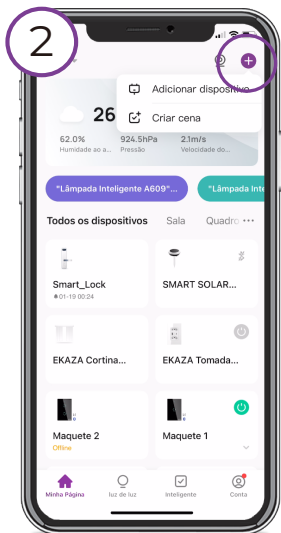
2

Adicionar dispositivo

Criar cena

26

62.0%
Humidade ao a...

924.5hPa
Pressão

2.1m/s
Velocidade do...

"Lâmpada Inteligente A609"...

"Lâmpada Inte

Todos os dispositivos Sala Quadro •••

Smart_Lock
01-19 00:24

SMART SOLAR...

EKAZA Cortina...

EKAZA Tomada...

Maquete 2
Offline

Maquete 1

Minha Página

luz de luz

Inteligente

Conta